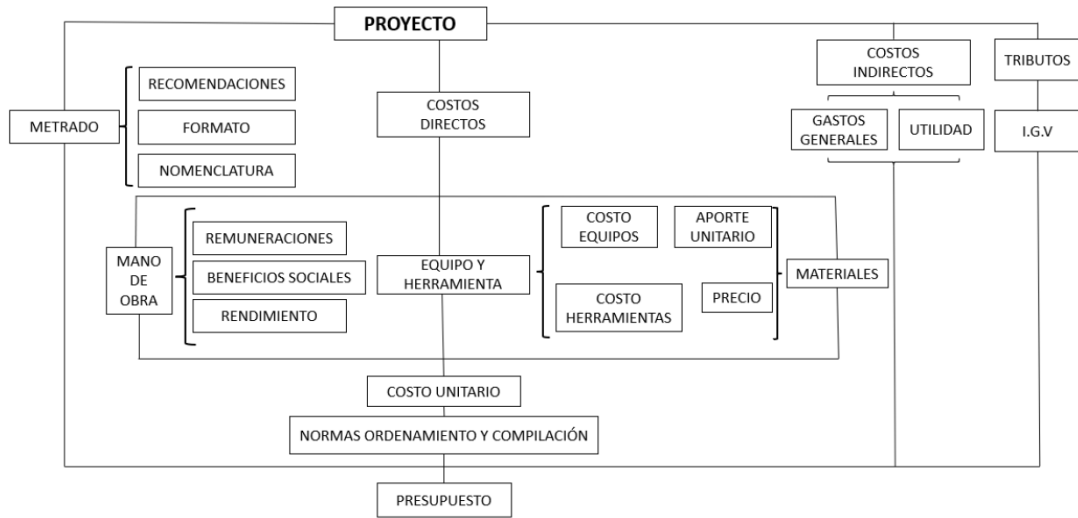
PROYECTO

METRADO

RECOMENDACIONES

FORMATO

NOMENCLATURA

COSTOS DIRECTOS

COSTOS INDIRECTOS

GASTOS GENERALES

UTILIDAD

TRIBUTOS

I.G.V

MANO DE OBRA

REMUNERACIONES

BENEFICIOS SOCIALES

RENDIMIENTO

EQUIPO Y HERRAMIENTA

COSTO EQUIPOS

APORTE UNITARIO

COSTO HERRAMIENTAS

PRECIO

MATERIALES

COSTO UNITARIO

NORMAS ORDENAMIENTO Y COMPILACIÓN

PRESUPUESTO